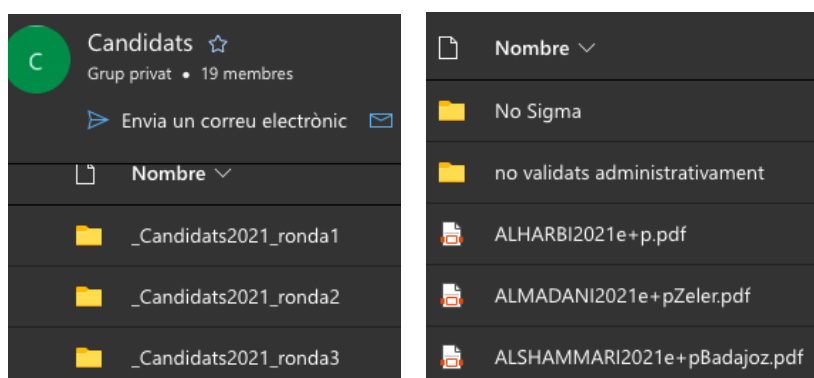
C

Candidats

Grup privat • 19 membres

Envia un correu electrònic

Nombre

_Candidats2021_ronda1

_Candidats2021_ronda2

_Candidats2021_ronda3

Nombre

No Sigma

no validats administrativament

ALHARBI2021e+p.pdf

ALMADANI2021e+pZeler.pdf

ALSHAMMARI2021e+pBadajoz.pdf